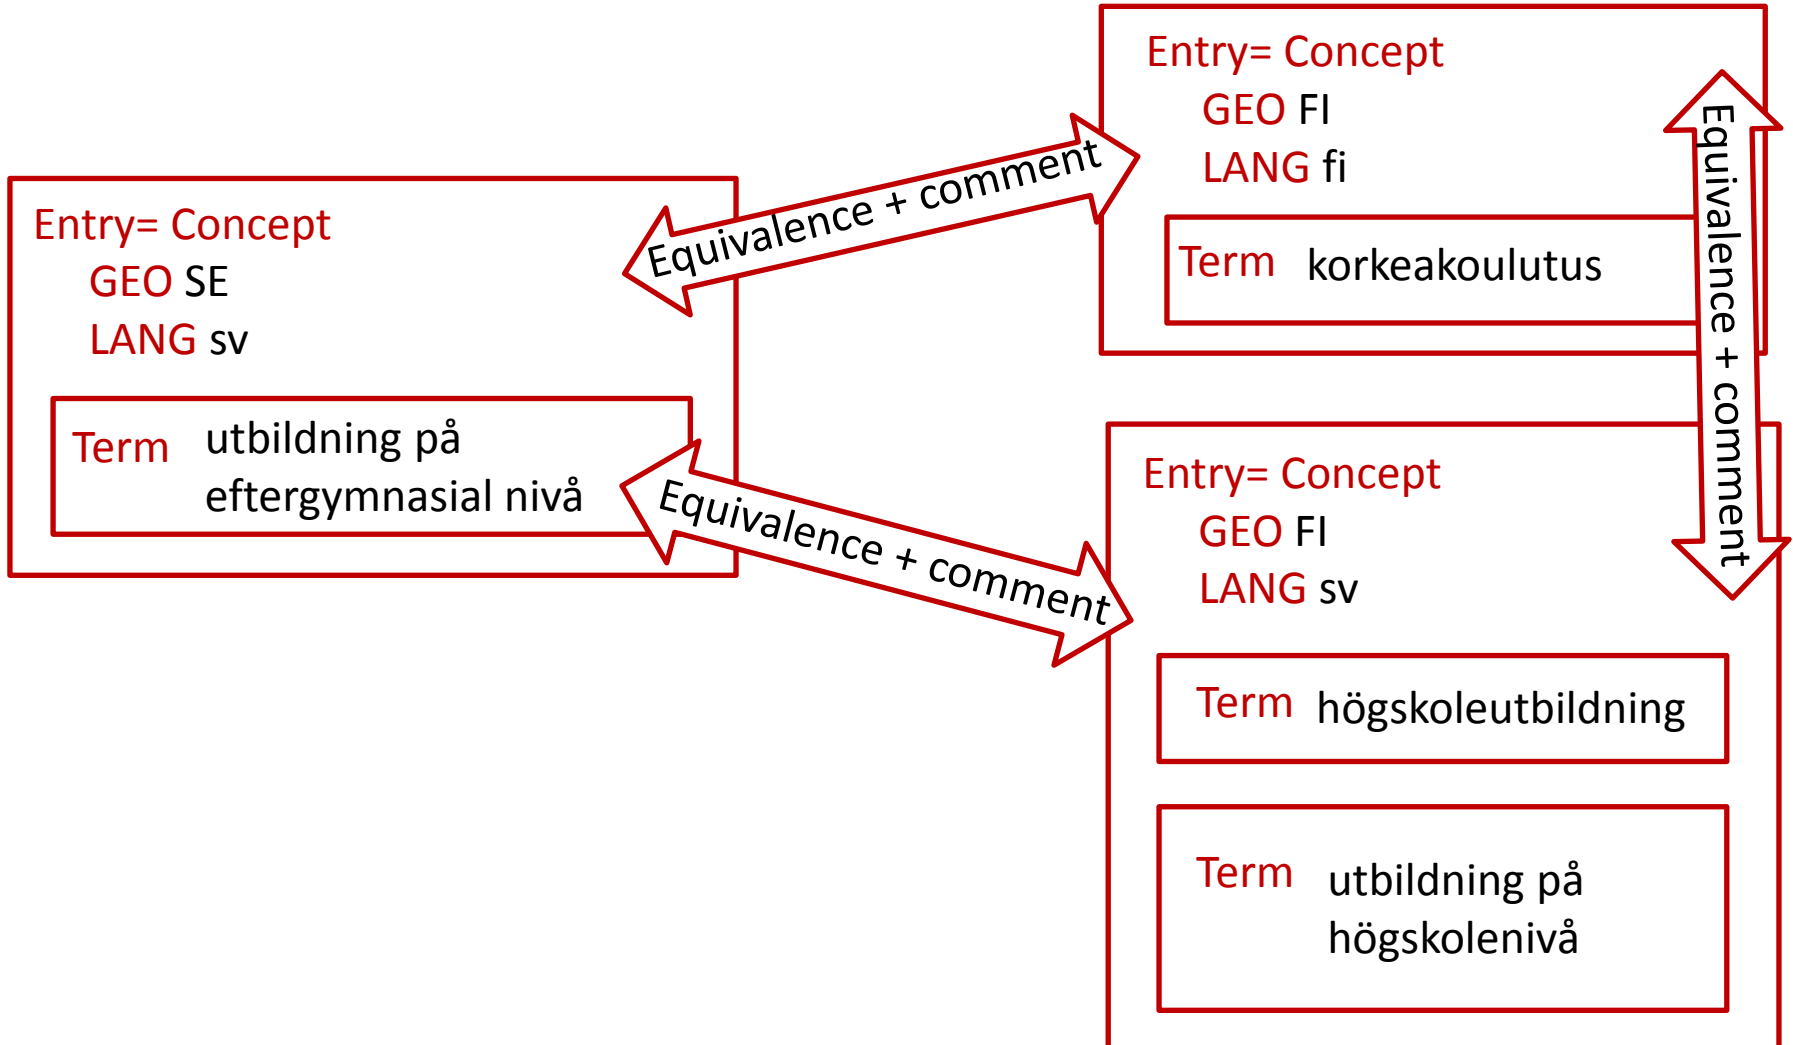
Entry= Concept
GEO SE
LANG sv

Term utbildning på eftergymnasial nivå

Equivalence + comment

Entry= Concept
GEO FI
LANG fi

Term korkeakoulutus

Equivalence + comment

Equivalence + comment

Entry= Concept
GEO FI
LANG sv

Term högskoleutbildning

Term utbildning på högskolenivå